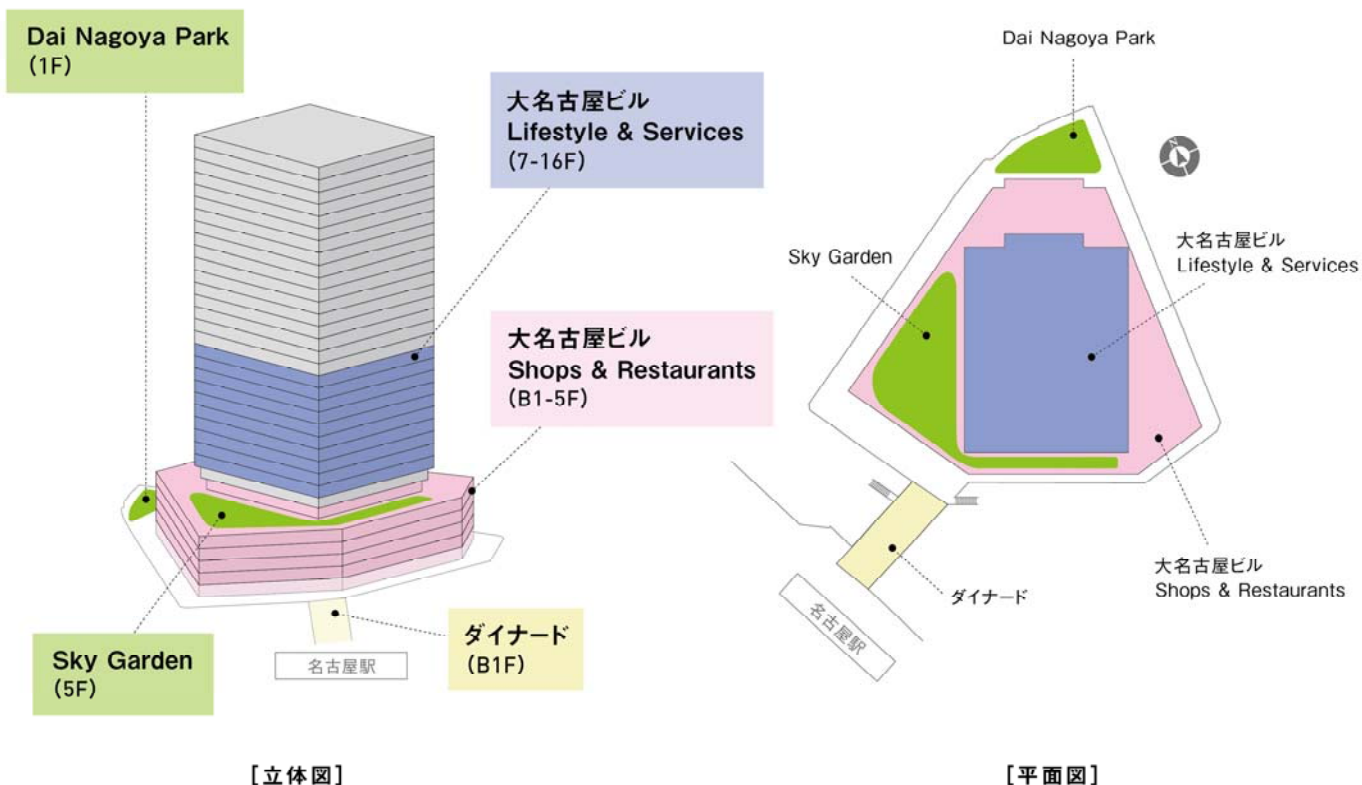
Dai Nagoya Park
(1F)

大名古屋ビル
Lifestyle & Services
(7-16F)

大名古屋ビル
Shops & Restaurants
(B1-5F)

Sky Garden
(5F)

名古屋駅

ダイナード
(B1F)

[立体図]

Dai Nagoya Park

N

Sky Garden

大名古屋ビル
Lifestyle & Services

ダイナード

名古屋駅

大名古屋ビル
Shops & Restaurants

[平面図]